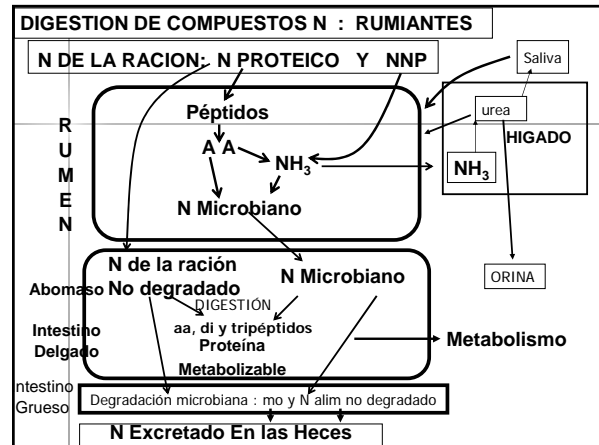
DIGESTION DE COMPUESTOS N : RUMIANTES

N DE LA RACION: N PROTEICO Y NNP

Saliva

R
U
M
E
N

Péptidos

A A

$NH_3$

N Microbiano

urea

HIGADO

$NH_3$

N de la ración
No degradado

N Microbiano

ORINA

Abomaso

DIGESTIÓN

aa, di y tripéptidos
Proteína
Metabolizable

Intestino
Delgado

Metabolismo

Intestino
Grueso

Degradación microbiana : mo y N alim no degradado

N Excretado En las Heces